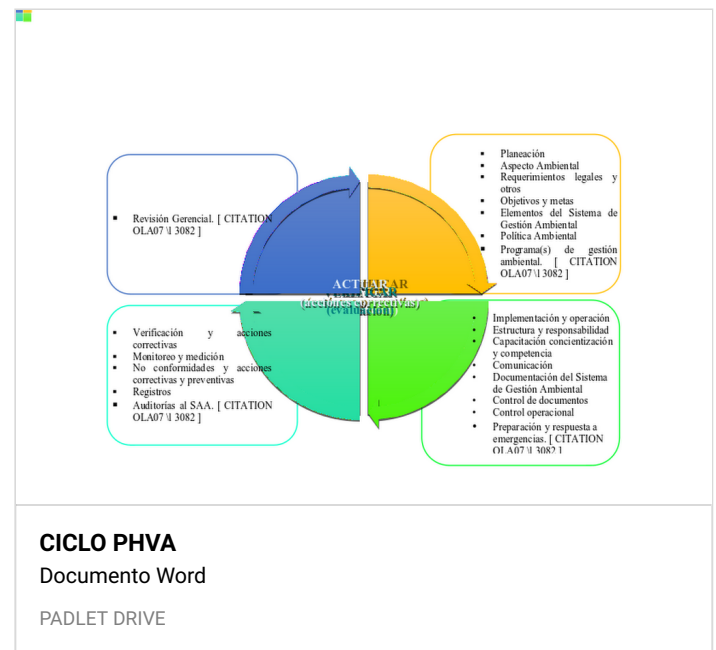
▪ Revisión Gerencial. [ CITATION OLA07 \l 3082 ]

▪ Planeación
▪ Aspecto Ambiental
▪ Requerimientos legales y otros
▪ Objetivos y metas
▪ Elementos del Sistema de Gestión Ambiental
▪ Política Ambiental
▪ Programa(s) de gestión ambiental. [ CITATION OLA07 \l 3082 ]

ACTUAR
(acciones correctivas)
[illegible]

▪ Verificación y acciones correctivas
▪ Monitoreo y medición
▪ No conformidades y acciones correctivas y preventivas
▪ Registros
▪ Auditorias al SAA. [ CITATION OLA07 \l 3082 ]

• Implementación y operación
• Estructura y responsabilidad
• Capacitación concientización y competencia
• Comunicación
• Documentación del Sistema de Gestión Ambiental
• Control de documentos
• Control operacional
• Preparación y respuesta a emergencias. [ CITATION OLA07 \l 3082 ]

CICLO PHVA
Documento Word
PADLET DRIVE